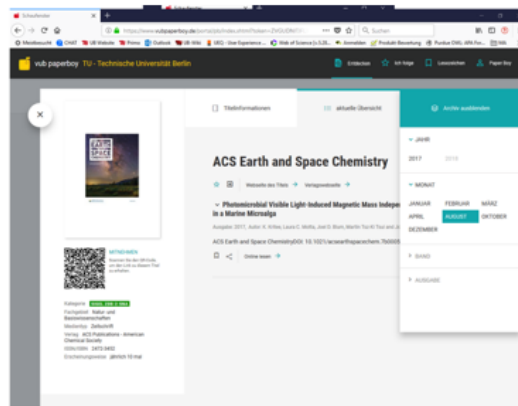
Schaufenster

https://www.vubpaperboy.de/portal/schdex.xhtml?token=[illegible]

Suchen

vub paperboy TU - Technische Universität Berlin

Entdecken

Ich folge

Leseszeichen

Paper Boy

Titelinformationen

aktuelle Übersicht

Archiv auswählen

ACS Earth and Space Chemistry

Webseite des Titels

Verlagswebseite

Photomicrobial Visible Light-Induced Magnetic Mass Indepen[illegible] in a Marine Microalga

ACS Earth and Space ChemistryDOI: 10.1021/acsearthspacechem.7b00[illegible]

Online lesen

MITNEHMEN

Kategorie

Fachgebiet Natur- und Basiswissenschaften

Medientyp Zeitschrift

Verlag ACS Publications - American Chemical Society

ISSN/ISBN 2472-3452

Erscheinungsweise jährlich 10 mal

JAHR

2017

2018

MONAT

JANUAR

FEBRUAR

MÄRZ

APRIL

AUGUST

OKTOBER

DEZEMBER

BAND

AUSGABE